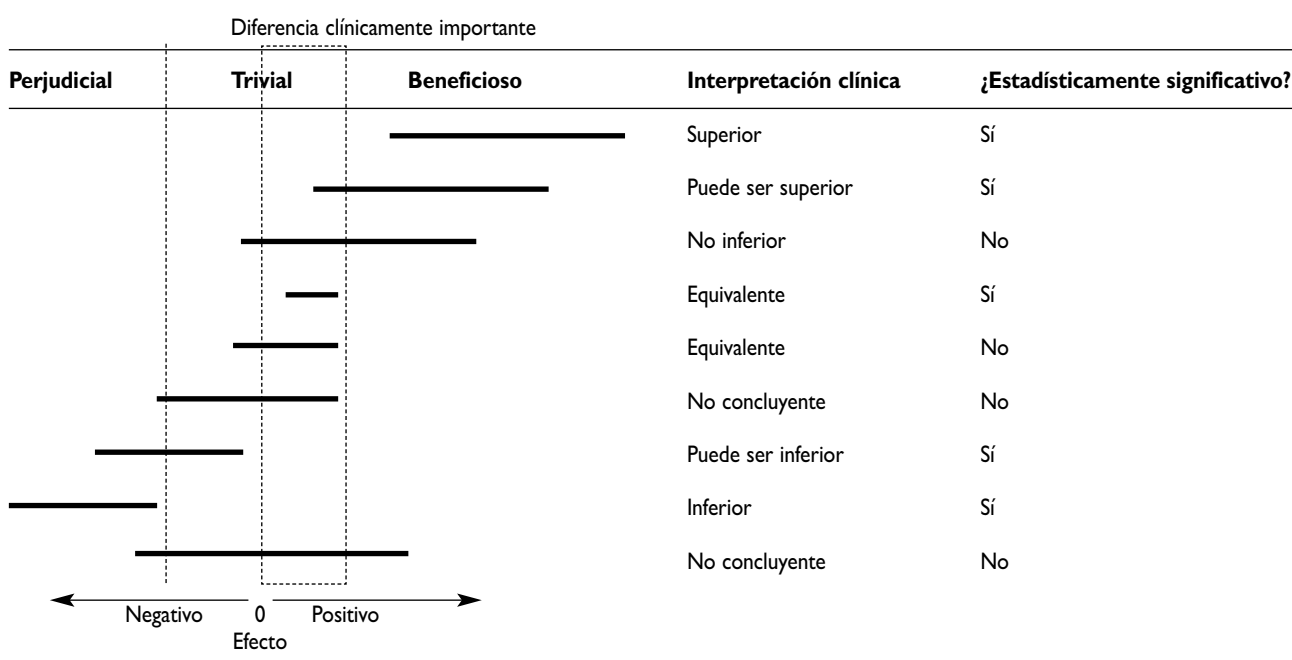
Diferencia clínicamente importante

| Perjudicial | Trivial | Beneficioso | Interpretación clínica | ¿Estadísticamente significativo? |
|---|---|---|---|---|
| | | | Superior | Sí |
| | | | Puede ser superior | Sí |
| | | | No inferior | No |
| | | | Equivalente | Sí |
| | | | Equivalente | No |
| | | | No concluyente | No |
| | | | Puede ser inferior | Sí |
| | | | Inferior | Sí |
| | | | No concluyente | No |

Negativo 0 Positivo
Efecto